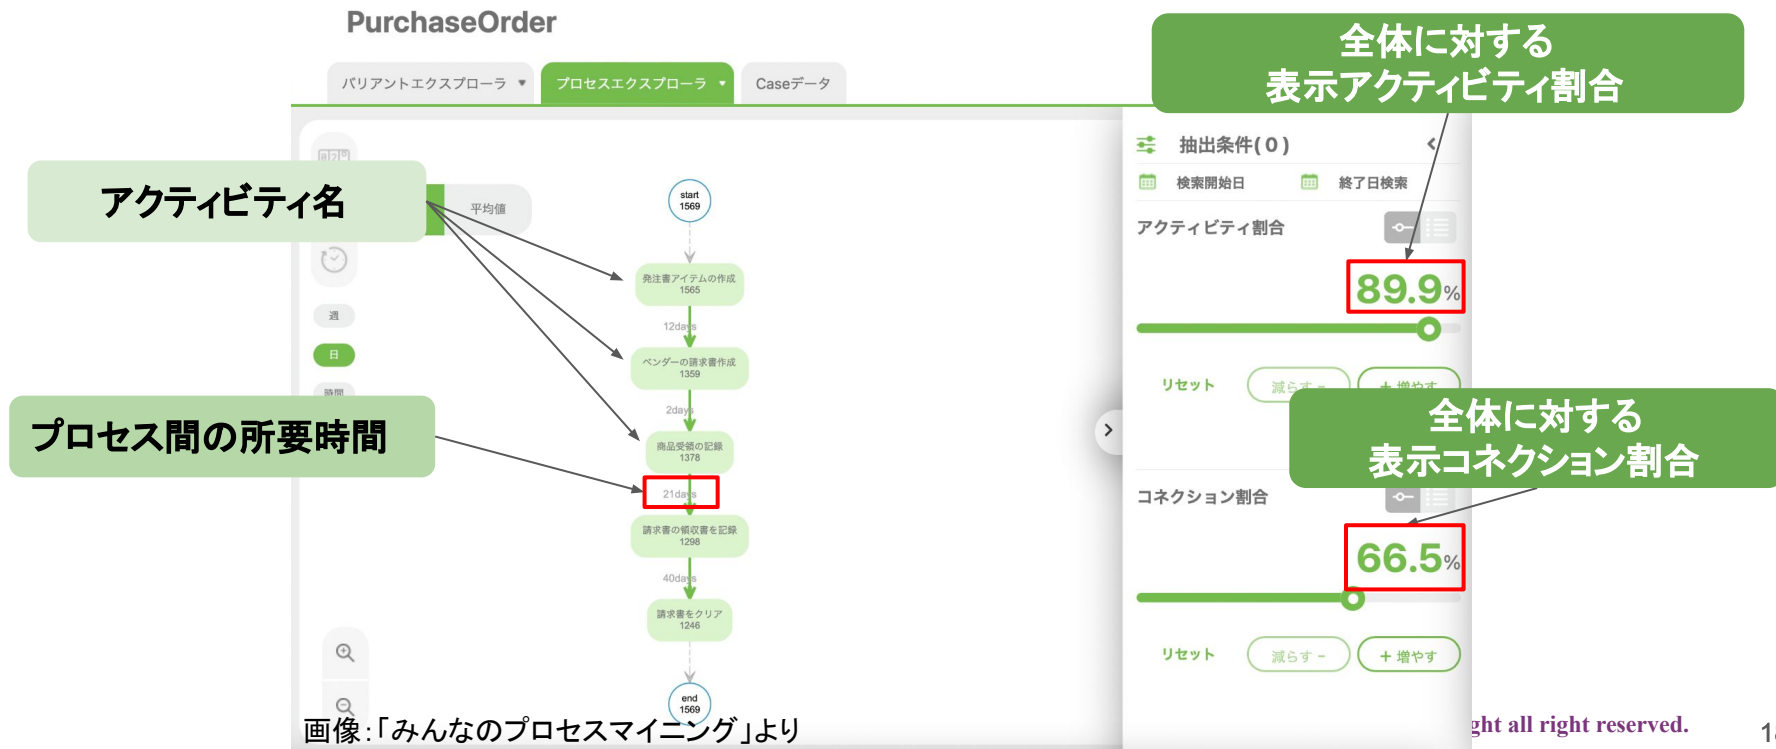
PurchaseOrder

バリアントエクスプローラ ▾

プロセスエクスプローラ ▾

Caseデータ

全体に対する
表示アクティビティ割合

アクティビティ名

平均値

週

日

時間

プロセス間の所要時間

start
1569

発注書アイテムの作成
1565

12days

ベンダーの請求書作成
1359

2days

商品受領の記録
1378

21days

請求書の領収書を記録
1298

40days

請求書をクリア
1246

end
1569

抽出条件(0)

検索開始日

終了日検索

アクティビティ割合

89.9%

リセット

減らす −

+ 増やす

全体に対する
表示コネクション割合

コネクション割合

66.5%

リセット

減らす −

+ 増やす

画像:「みんなのプロセスマイニング」より

ght all right reserved.

1